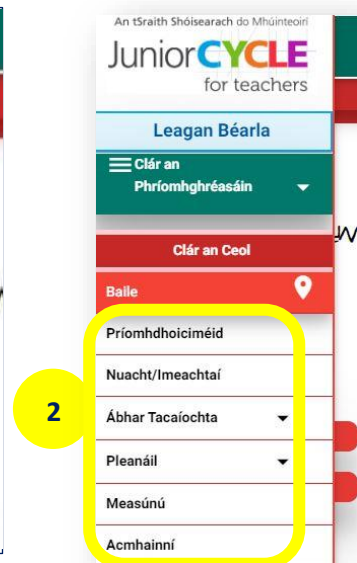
An tSraith Shóisearach do Mhúinteoirí
JuniorCYCLE
for teachers

Leagan Béarla

Clár an Phríomhghréasáin

Clár an Ceol

Baile

Príomhdhoiciméid

Nuacht/Imeachtaí

Ábhar Tacaíochta

Pleanáil

Measúnú

Acmhainní

2